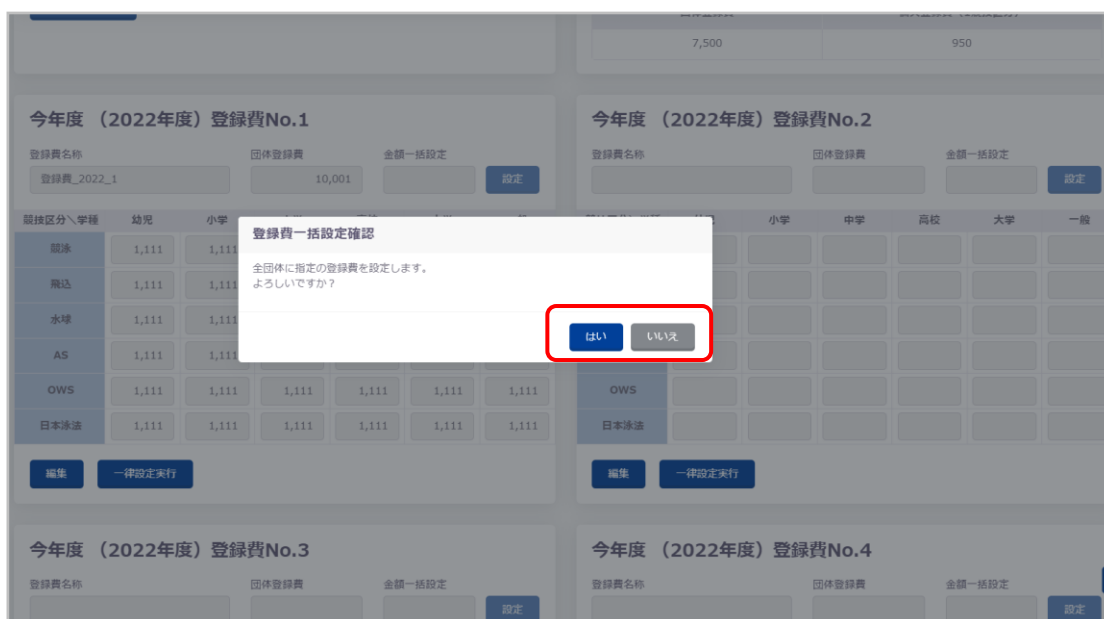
7,500 950

今年度 （2022年度）登録費No.1

登録費名称 団体登録費 金額一括設定

登録費_2022_1 10,001 設定

| 競技区分＼学種 | 幼児 | 小学 | | | | |
|---|---|---|---|---|---|---|
| 競泳 | 1,111 | 1,111 | | | | |
| 飛込 | 1,111 | 1,111 | | | | |
| 水球 | 1,111 | 1,111 | | | | |
| AS | 1,111 | 1,111 | | | | |
| OWS | 1,111 | 1,111 | 1,111 | 1,111 | 1,111 | 1,111 |
| 日本泳法 | 1,111 | 1,111 | 1,111 | 1,111 | 1,111 | 1,111 |

編集 一律設定実行

登録費一括設定確認

全団体に指定の登録費を設定します。
よろしいですか？

はい いいえ

今年度 （2022年度）登録費No.2

登録費名称 団体登録費 金額一括設定

設定

| | | 小学 | 中学 | 高校 | 大学 | 一般 |
|---|---|---|---|---|---|---|
| OWS | | | | | | |
| 日本泳法 | | | | | | |

編集 一律設定実行

今年度 （2022年度）登録費No.3

登録費名称 団体登録費 金額一括設定

設定

今年度 （2022年度）登録費No.4

登録費名称 団体登録費 金額一括設定

設定